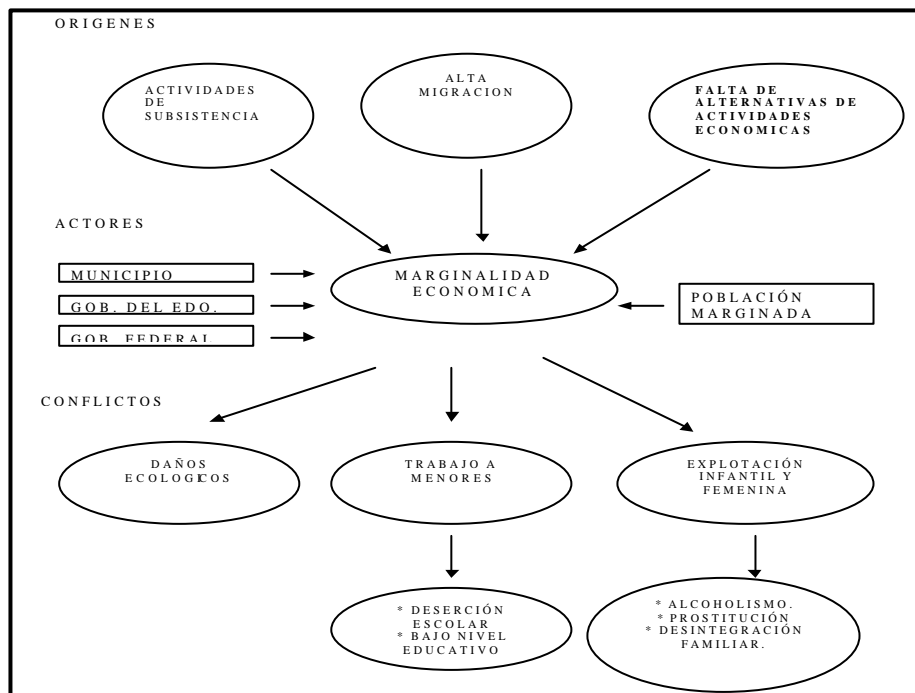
ORIGENES

ACTIVIDADES DE SUBSISTENCIA

ALTA MIGRACION

FALTA DE ALTERNATIVAS DE ACTIVIDADES ECONOMICAS

ACTORES

MUNICIPIO

GOB. DEL EDO.

GOB. FEDERAL

MARGINALIDAD ECONOMICA

POBLACIÓN MARGINADA

CONFLICTOS

DAÑOS ECOLOGICOS

TRABAJO A MENORES

EXPLOTACIÓN INFANTIL Y FEMENINA

* DESERCIÓN ESCOLAR
* BAJO NIVEL EDUCATIVO

* ALCOHOLISMO.
* PROSTITUCIÓN
* DESINTEGRACIÓN FAMILIAR.